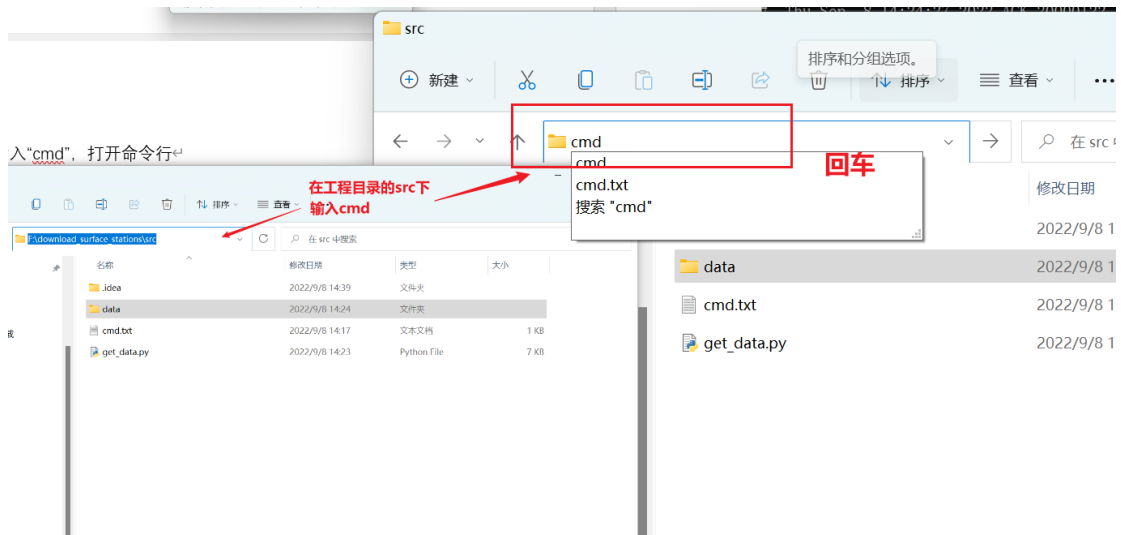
入“cmd”，打开命令行

src

排序和分组选项。

新建

排序

查看

cmd

cmd

cmd.txt

搜索 "cmd"

在 src 中

回车

修改日期

在工程目录的src下输入cmd

排序

查看

F:\download_surface_stations\src

在 src 中搜索

| 名称 | 修改日期 | 类型 | 大小 |
|---|---|---|---|
| .idea | 2022/9/8 14:39 | 文件夹 | |
| data | 2022/9/8 14:24 | 文件夹 | |
| cmd.txt | 2022/9/8 14:17 | 文本文档 | 1 KB |
| get_data.py | 2022/9/8 14:23 | Python File | 7 KB |

| | |
|---|---|
| | 2022/9/8 1 |
| data | 2022/9/8 1 |
| cmd.txt | 2022/9/8 1 |
| get_data.py | 2022/9/8 1 |